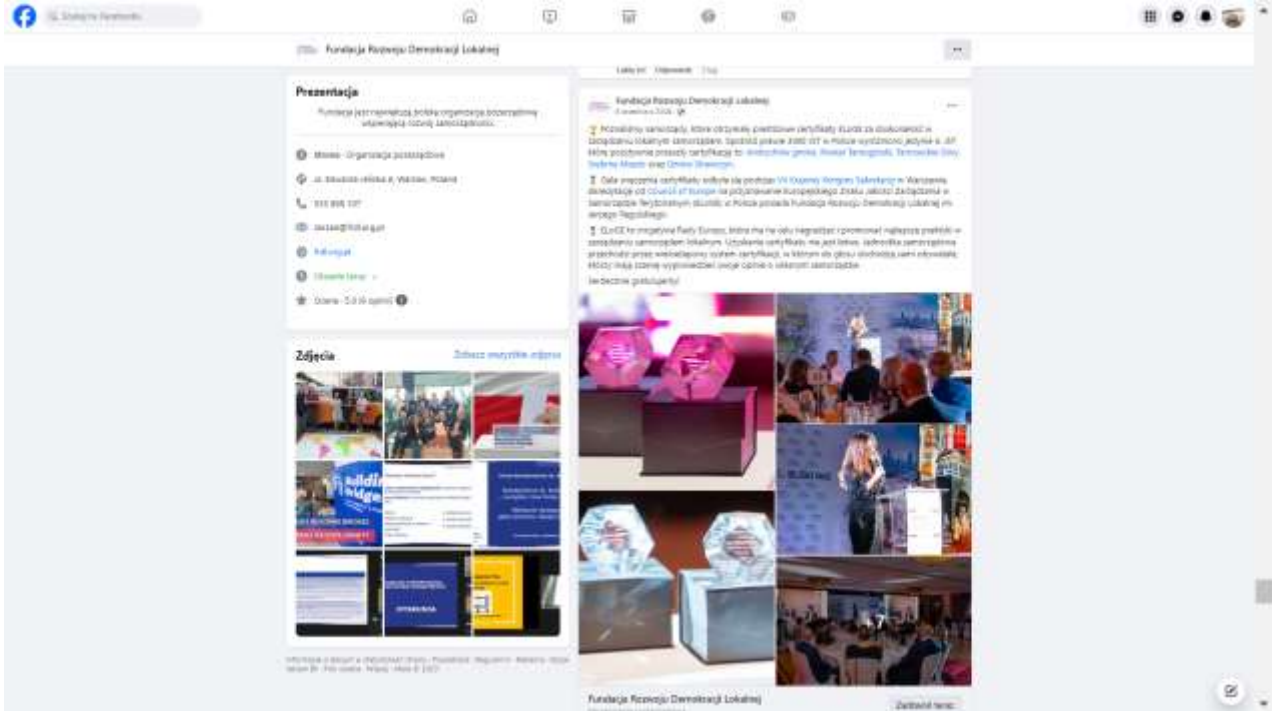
Szukaj na Facebooku

Fundacja Rozwoju Demokracji Lokalnej

Prezentacja

Fundacja jest największą polską organizacją pozarządową wspierającą rozwój samorządności.

Miasto · Organizacja pozarządowa

ul. Smolna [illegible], Warsaw, Poland

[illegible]

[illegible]

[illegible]

Otwarte teraz

Ocena · 5,0 ([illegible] opinii)

Zdjęcia

Zobacz wszystkie zdjęcia

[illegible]

Fundacja Rozwoju Demokracji Lokalnej

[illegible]

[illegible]

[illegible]

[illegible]

Serdecznie gratulujemy!

Fundacja Rozwoju Demokracji Lokalnej

Zadzwoń teraz